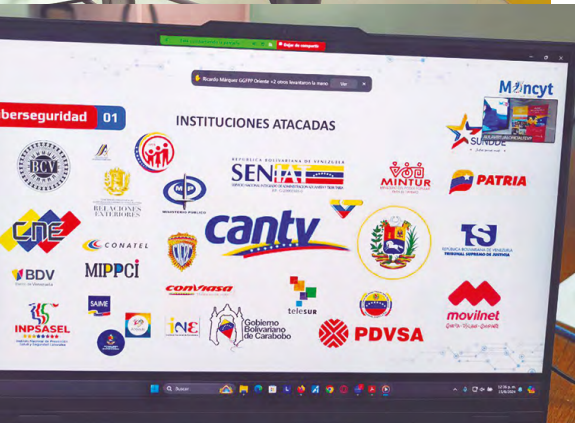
Dejar de compartir

Ricardo Márquez GGPP Oriente +2 otros levantaron la mano Ver

Mincyt

berseguridad 01

INSTITUCIONES ATACADAS

SUNDDE

BCV

RELACIONES EXTERIORES

REPÚBLICA BOLIVARIANA DE VENEZUELA
SENIAT

MINTUR

PATRIA

MINISTERIO PÚBLICO

CNE

CONATEL

cantv

REPÚBLICA BOLIVARIANA DE VENEZUELA
TRIBUNAL SUPREMO DE JUSTICIA

BDV

MIPPCI

SAIME

CONVIASA

telesur

movilnet

INPSASEL

INE

Gobierno Bolivariano de Carabobo

PDVSA

Buscar